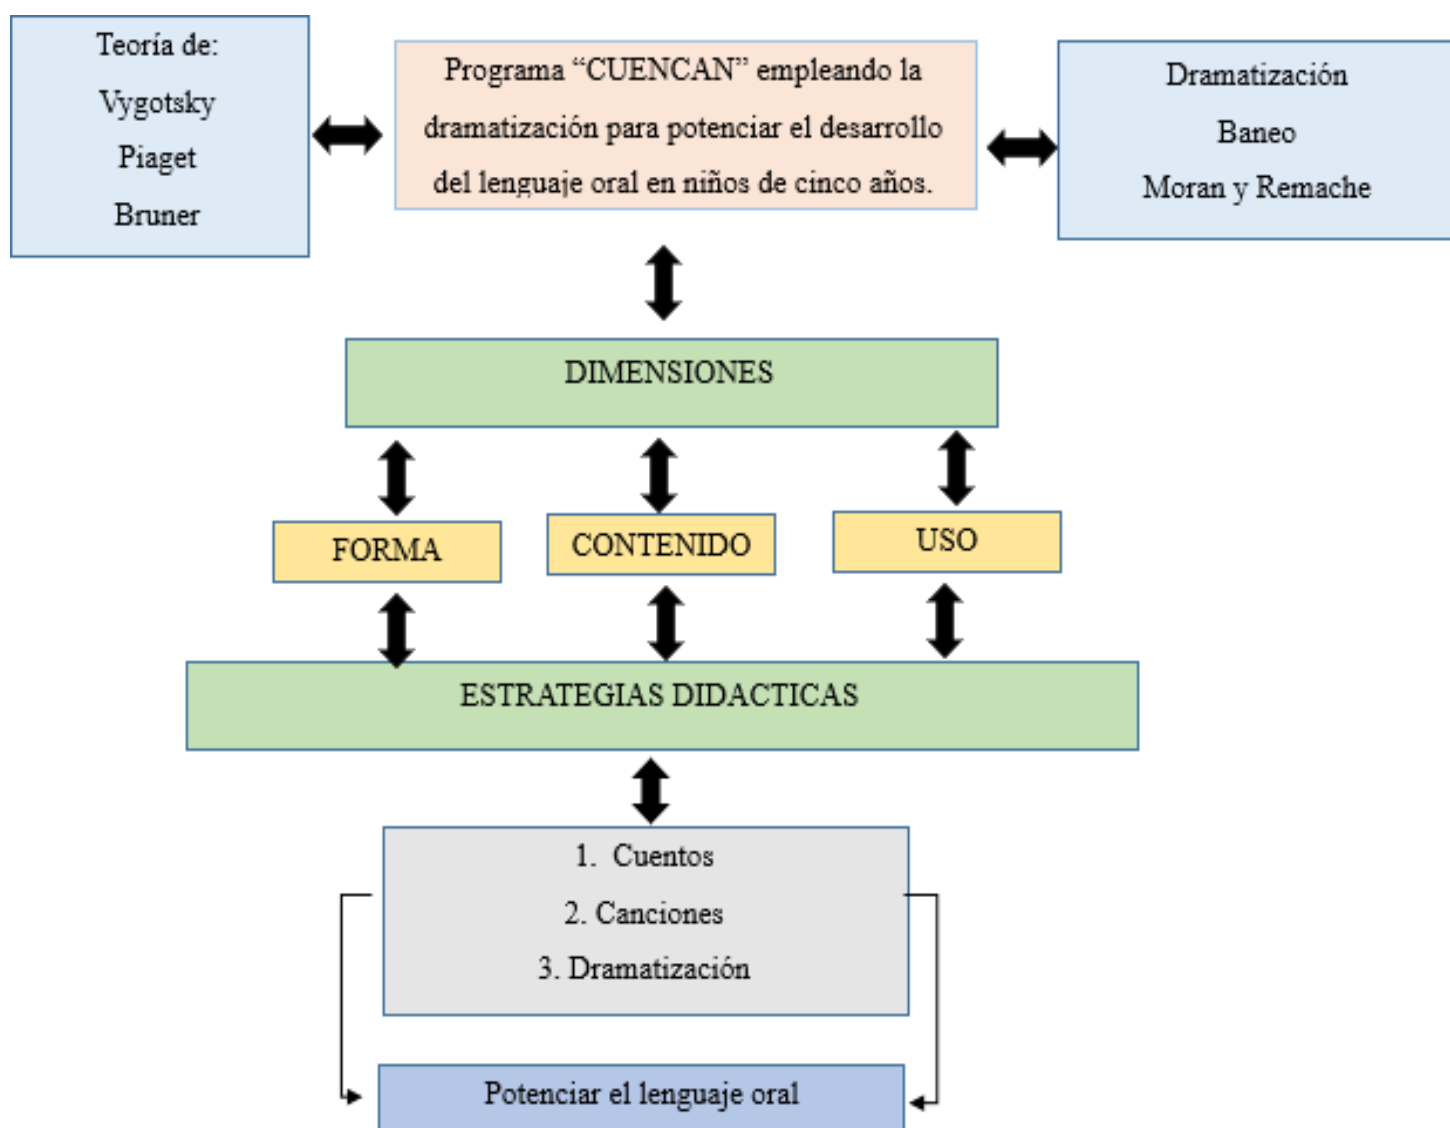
Teoría de:
Vygotsky
Piaget
Bruner

Programa “CUENCAN” empleando la dramatización para potenciar el desarrollo del lenguaje oral en niños de cinco años.

Dramatización
Baneo
Moran y Remache

DIMENSIONES

FORMA

CONTENIDO

USO

ESTRATEGIAS DIDACTICAS

1. Cuentos
2. Canciones
3. Dramatización

Potenciar el lenguaje oral